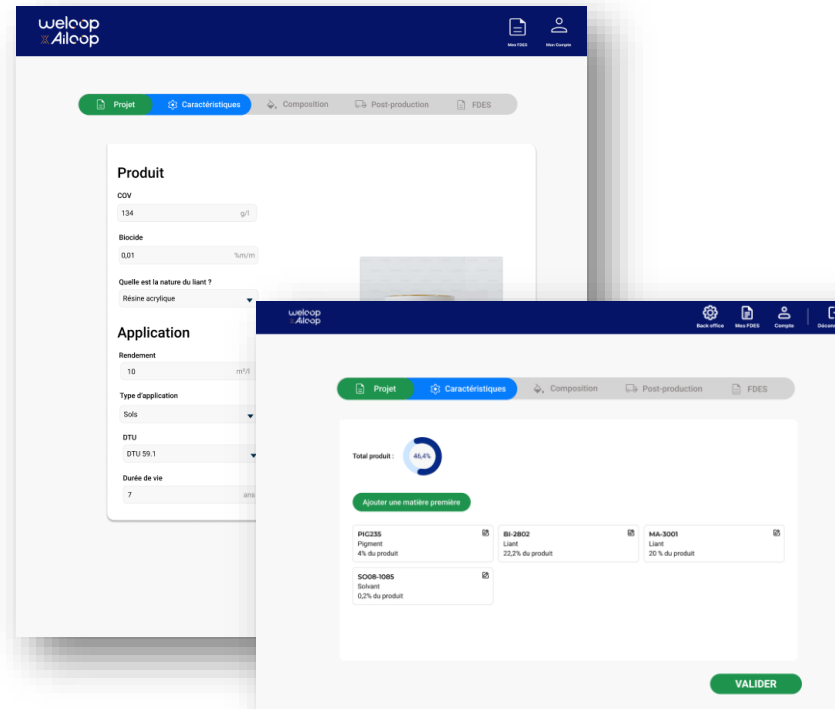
weloop x Ailoop

Mes FDES

Mon Compte

Projet

Caractéristiques

Composition

Post-production

FDES

Produit

COV

134 g/l

Biocide

0,01 %m/m

Quelle est la nature du liant ?

Résine acrylique

Application

Rendement

10 m²/l

Type d'application

Sols

DTU

DTU 59.1

Durée de vie

7 ans

weloop x Ailoop

Back office

Mes FDES

Compte

Décon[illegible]

Projet

Caractéristiques

Composition

Post-production

FDES

Total produit :

46,4%

Ajouter une matière première

PIG235
Pigment
4% du produit

BI-2802
Liant
22,2% du produit

MA-3001
Liant
20 % du produit

SO08-1085
Solvant
0,2% du produit

VALIDER